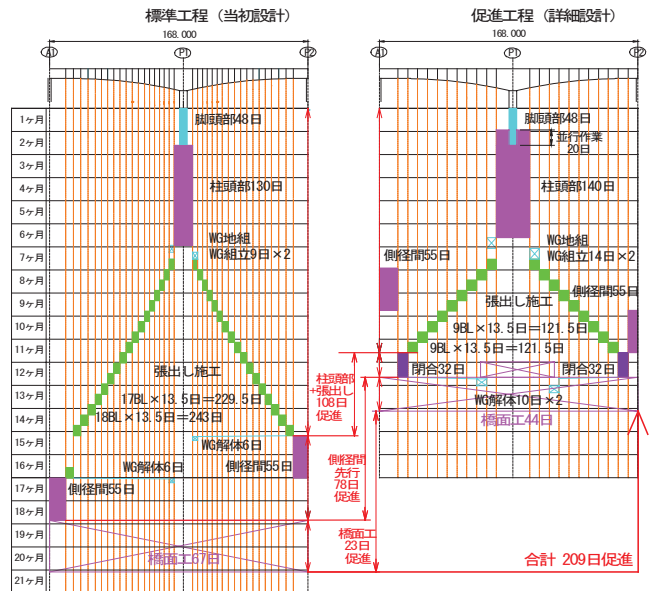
標準工程（当初設計）

168.000

A1 P1 P2

1ヶ月
2ヶ月
3ヶ月
4ヶ月
5ヶ月
6ヶ月
7ヶ月
8ヶ月
9ヶ月
10ヶ月
11ヶ月
12ヶ月
13ヶ月
14ヶ月
15ヶ月
16ヶ月
17ヶ月
18ヶ月
19ヶ月
20ヶ月
21ヶ月

脚頭部48日
柱頭部130日
WG地組
WG組立9日×2
張出し施工
17BL×13.5日＝229.5日
18BL×13.5日＝243日
WG解体6日
WG解体6日
側径間55日
側径間55日
橋面工67日

柱頭部＋張出し 108日 促進
側径間 先行 78日 促進
橋面工 23日 促進

促進工程（詳細設計）

168.000

A1 P1 P2

脚頭部48日
並行作業 20日
柱頭部140日
側径間55日
WG地組
WG組立14日×2
側径間55日
張出し施工
9BL×13.5日＝121.5日
9BL×13.5日＝121.5日
閉合32日
閉合32日
WG解体10日×2
橋面工44日

合計 209日促進